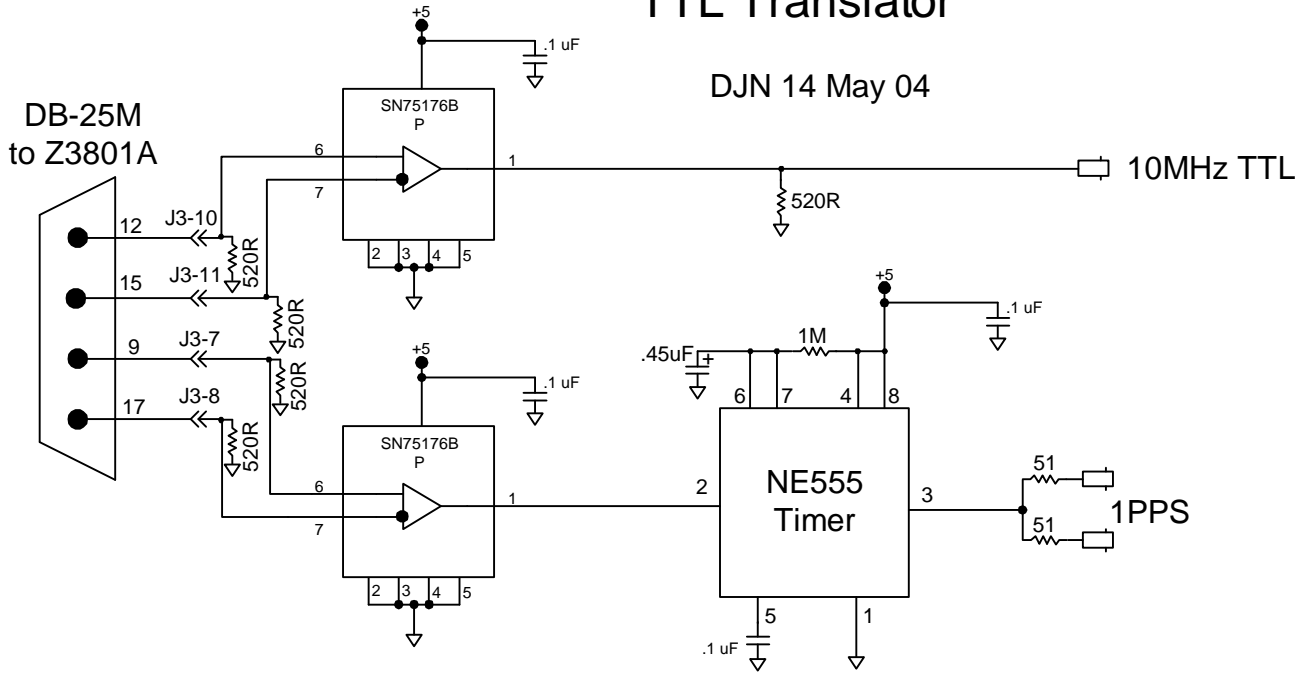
TTL Translator

DJN 14 May 04

DB-25M
to Z3801A

+5
.1 uF
SN75176B
P
6
7
1
2 3 4 5

10MHz TTL
520R

12 J3-10
520R
15 J3-11
520R
9 J3-7
520R
17 J3-8
520R

+5
.1 uF
SN75176B
P
6
7
1
2 3 4 5

+5
.1 uF
.45uF
+
1M
6 7 4 8
2
NE555
Timer
3
5
1
.1 uF

51
51
1PPS